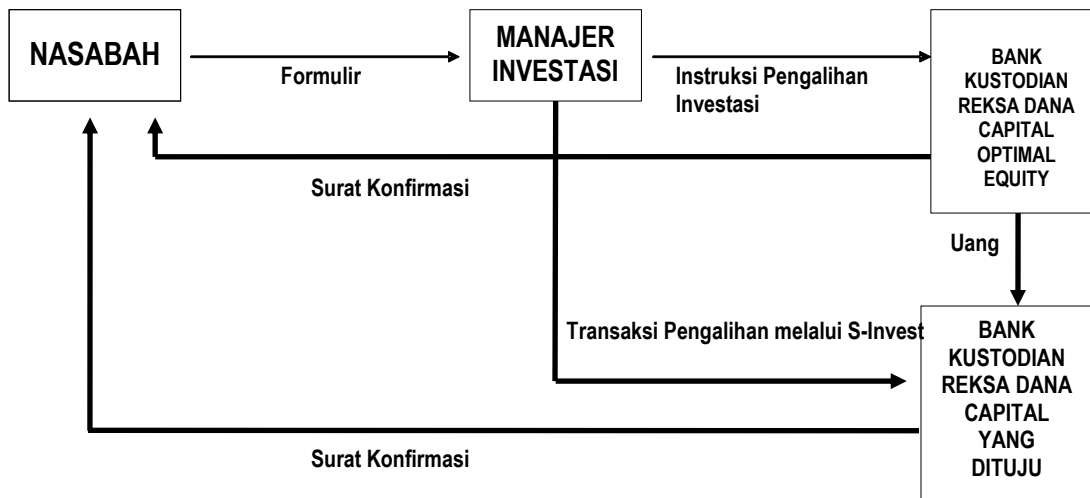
NASABAH

Formulir

MANAJER INVESTASI

Instruksi Pengalihan Investasi

BANK KUSTODIAN REKSA DANA CAPITAL OPTIMAL EQUITY

Surat Konfirmasi

Uang

Transaksi Pengalihan melalui S-Invest

BANK KUSTODIAN REKSA DANA CAPITAL YANG DITUJU

Surat Konfirmasi